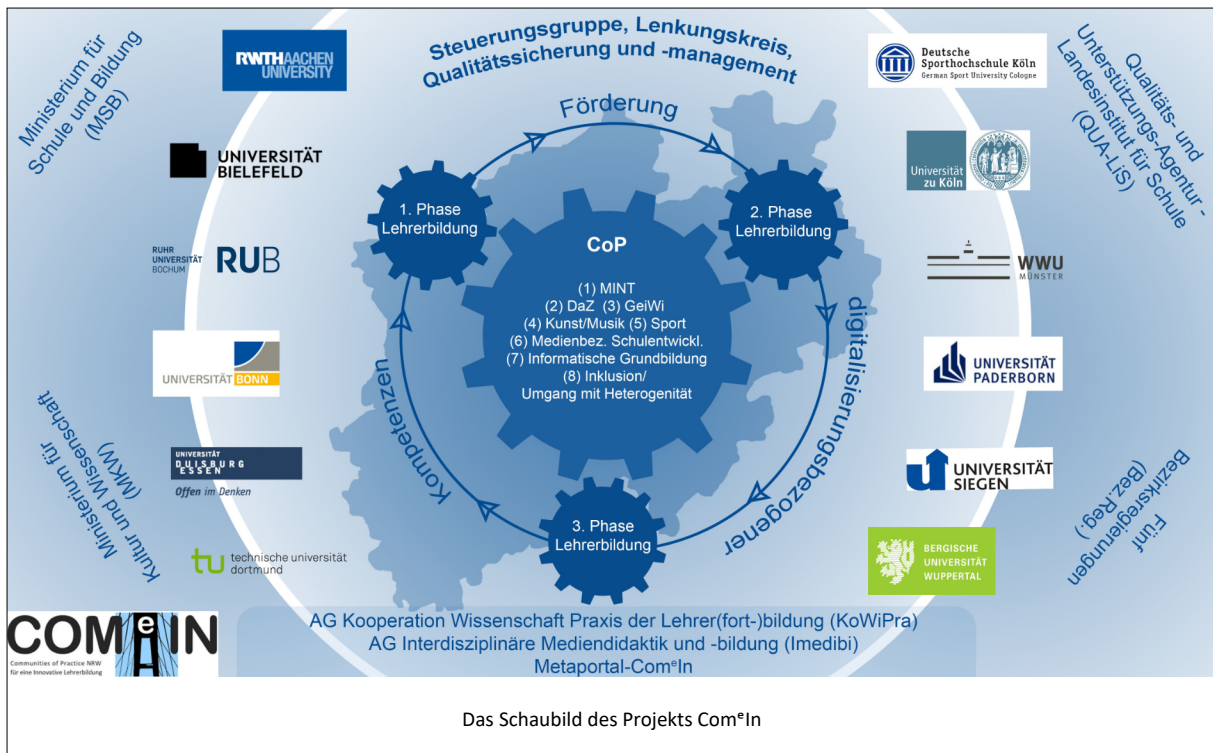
Ministerium für Schule und Bildung (MSB)

RWTH AACHEN UNIVERSITY

UNIVERSITÄT BIELEFELD

RUHR UNIVERSITÄT BOCHUM RUB

UNIVERSITÄT BONN

UNIVERSITÄT DUISBURG ESSEN Offen im Denken

tu technische universität dortmund

Ministerium für Kultur und Wissenschaft (MKW)

Steuerungsgruppe, Lenkungskreis, Qualitätssicherung und -management

Förderung

1. Phase Lehrerbildung

2. Phase Lehrerbildung

3. Phase Lehrerbildung

CoP

(1) MINT
(2) DaZ (3) GeiWi
(4) Kunst/Musik (5) Sport
(6) Medienbez. Schulentwickl.
(7) Informatische Grundbildung
(8) Inklusion/ Umgang mit Heterogenität

digitalisierungsbezogener

Kompetenzen

Deutsche Sporthochschule Köln German Sport University Cologne

Universität zu Köln

WWU MÜNSTER

UNIVERSITÄT PADERBORN

UNIVERSITÄT SIEGEN

BERGISCHE UNIVERSITÄT WUPPERTAL

Qualitäts- und Unterstützungs-Agentur - Landesinstitut für Schule (QUA-LiS)

Fünf Bezirksregierungen (Bez.Reg.)

COM$^e$IN
Communities of Practice NRW für eine Innovative Lehrerbildung

AG Kooperation Wissenschaft Praxis der Lehrer(fort-)bildung (KoWiPra)
AG Interdisziplinäre Mediendidaktik und -bildung (Imedibi)
Metaportal-Com$^e$In

Das Schaubild des Projekts Com$^e$In